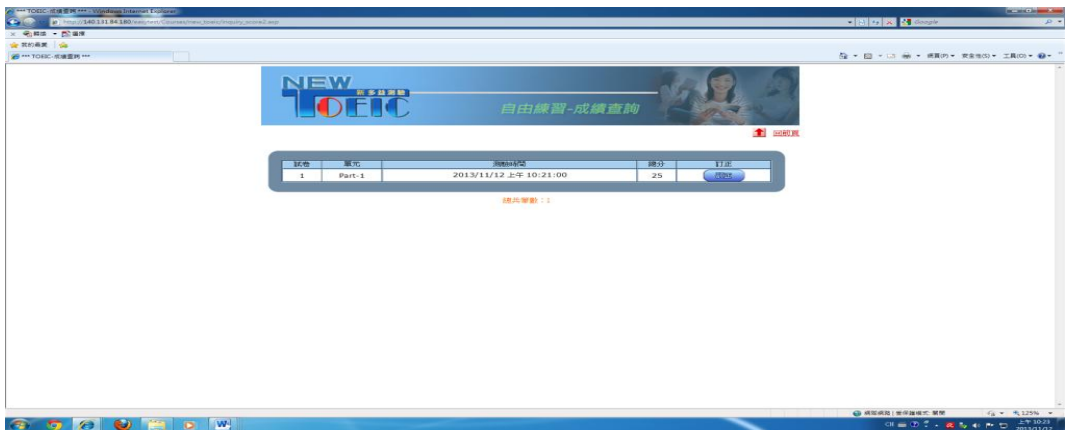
*** TOEIC-成績查詢 *** - Windows Internet Explorer

http://140.131.84.180/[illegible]/Classes/new_toeic/inquiry_score2.asp

Google

轉換 選擇

我的最愛

*** TOEIC-成績查詢 ***

網頁(P) 安全性(S) 工具(O)

NEW TOEIC 新多益測驗

自由練習-成績查詢

回前頁

| 試卷 | 單元 | 測驗時間 | 總分 | 訂正 |
|---|---|---|---|---|
| 1 | Part-1 | 2013/11/12 上午 10:21:00 | 25 | 訂正 |

總共筆數：1

網際網路 | 受保護模式: 開啟

125%

上午 10:23
2013/11/12